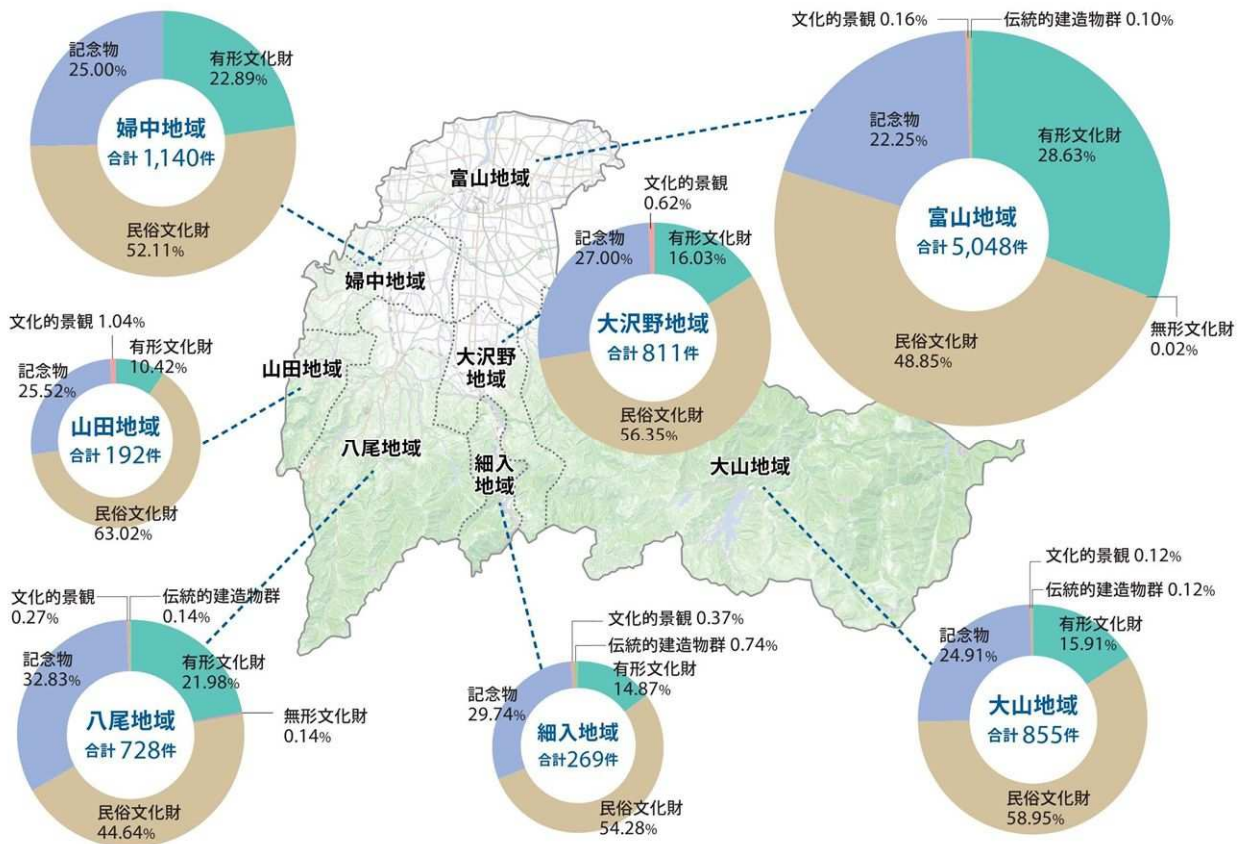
記念物
25.00%
有形文化財
22.89%
婦中地域
合計 1,140件
民俗文化財
52.11%

文化的景観 0.16%
伝統的建造物群 0.10%
記念物
22.25%
有形文化財
28.63%
富山地域
合計 5,048件
民俗文化財
48.85%
無形文化財
0.02%

富山地域

文化的景観
0.62%
記念物
27.00%
有形文化財
16.03%
大沢野地域
合計 811件
民俗文化財
56.35%

婦中地域

文化的景観 1.04%
有形文化財
10.42%
記念物
25.52%
山田地域
合計 192件
民俗文化財
63.02%

山田地域
大沢野
地域
八尾地域
細入
地域
大山地域

文化的景観
0.27%
伝統的建造物群
0.14%
記念物
32.83%
有形文化財
21.98%
八尾地域
合計 728件
無形文化財
0.14%
民俗文化財
44.64%

文化的景観 0.37%
伝統的建造物群 0.74%
有形文化財
14.87%
記念物
29.74%
細入地域
合計269件
民俗文化財
54.28%

文化的景観 0.12%
伝統的建造物群 0.12%
記念物
24.91%
有形文化財
15.91%
大山地域
合計 855件
民俗文化財
58.95%